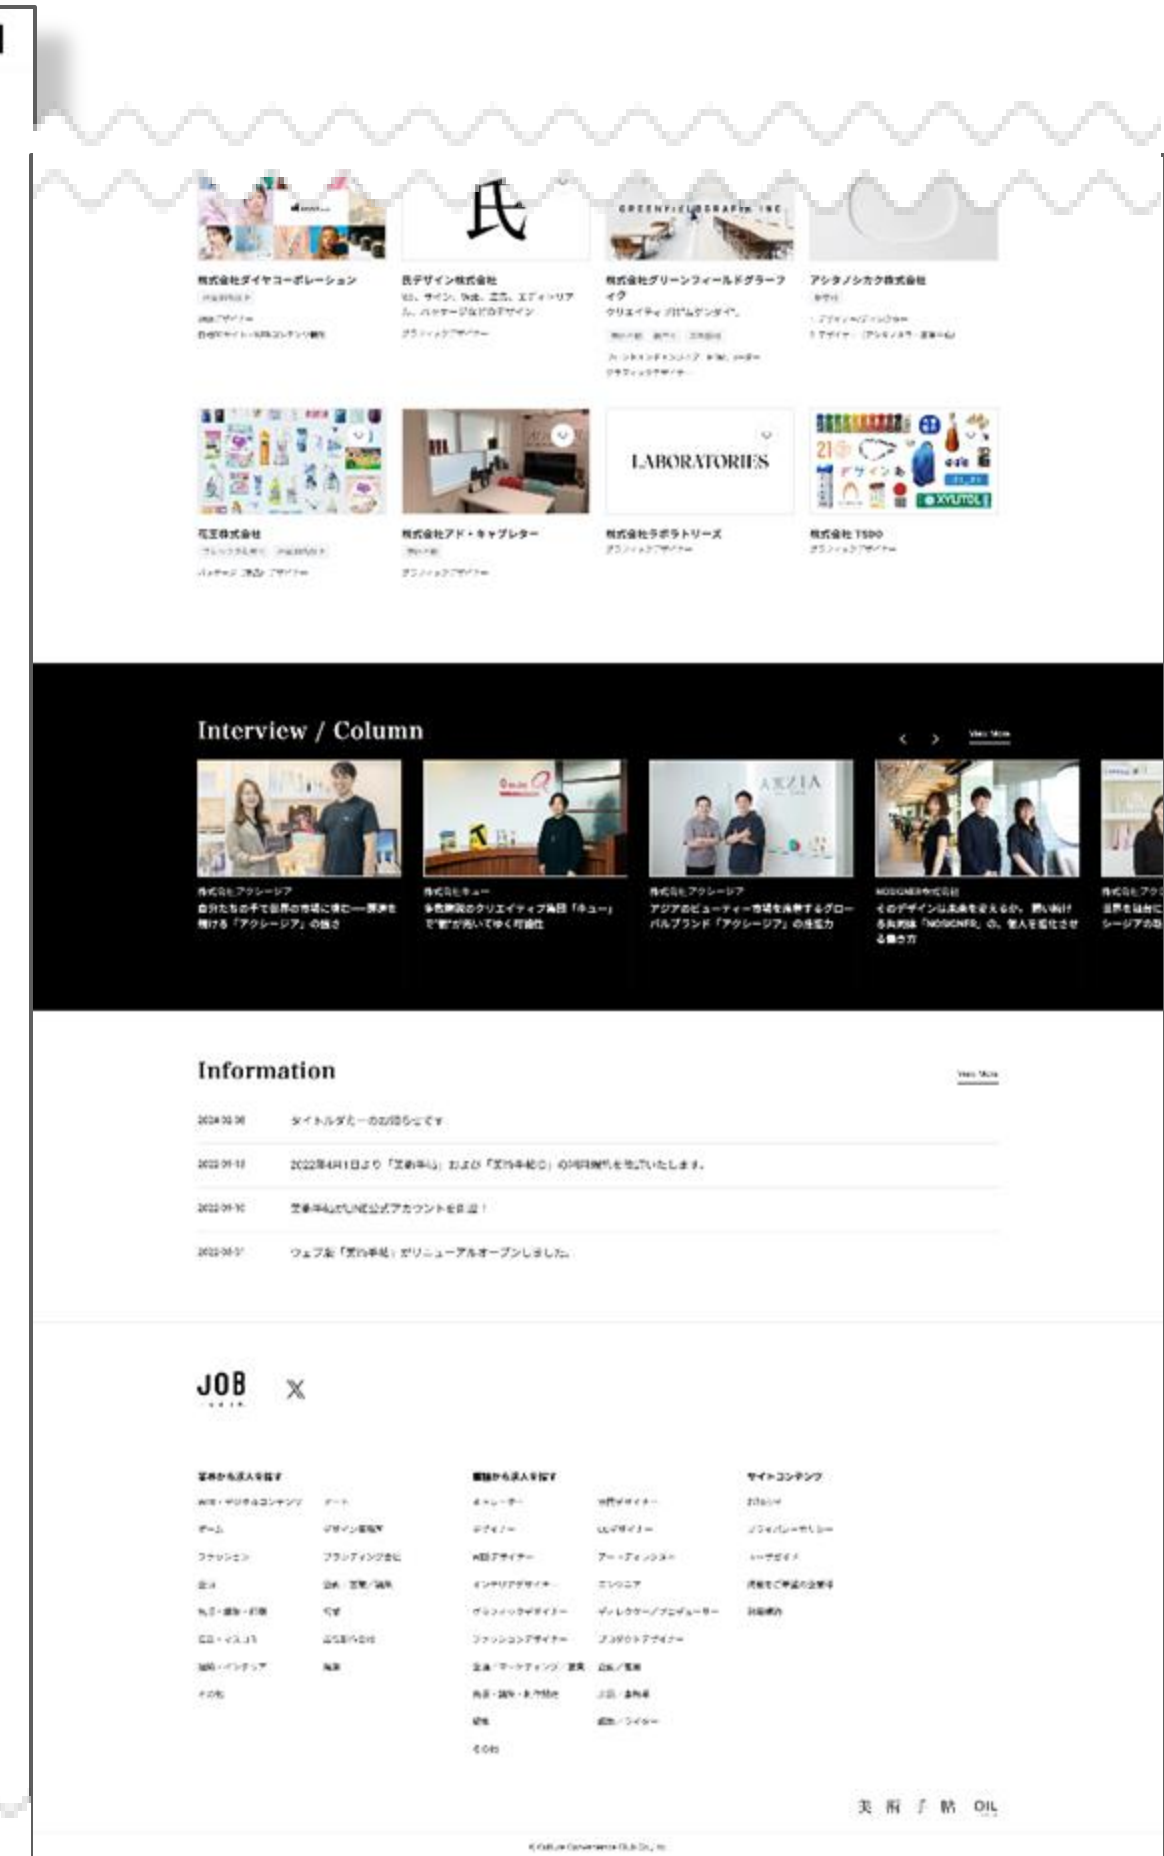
氏

GREENFIELDGRAPHIC INC

株式会社ダイヤコーポレーション

氏デザイン株式会社

株式会社グリーンフィールドグラーフィク

アシタノシカク株式会社

LABORATORIES

XYLITOL

花王株式会社

株式会社アド・キャプレター

株式会社ラボラトリーズ

株式会社 TSDO

Interview / Column

< > View More

株式会社アクシージア

株式会社キュー

株式会社アクシージア

株式会社アクシージア アジアのビューティー市場を席巻するグローバルブランド「アクシージア」の底力

Information

View More

2024.10.30 タイトルダミーのお知らせです

2022.04.01より「美術手帖」および「美術手帖CC」の同時掲載を開始いたします。

美術手帖のLINE公式アカウントを開設！

ウェブ版「美術手帖」がリニューアルオープンしました。

JOB

X

美 術 手 帖 OIL

© Culture Convenience Club Co., Ltd.